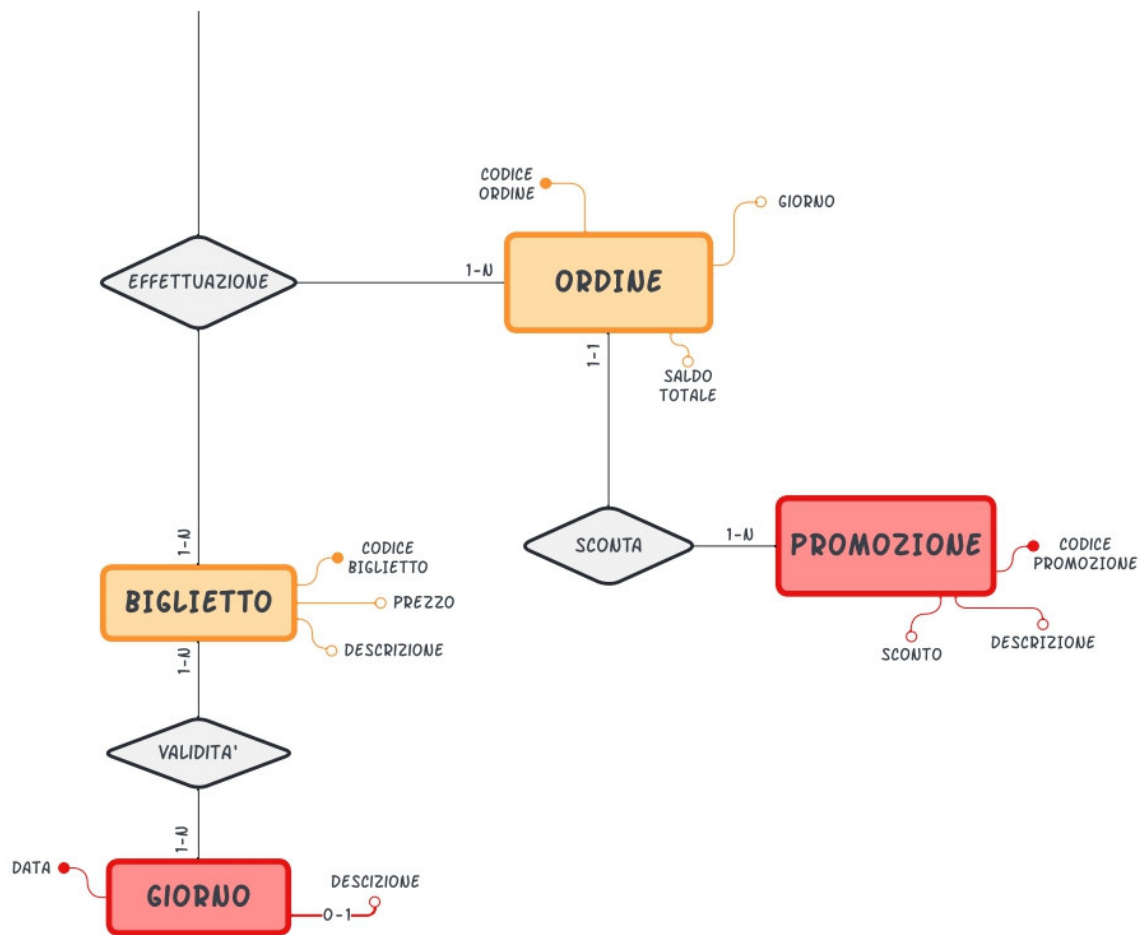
CODICE ORDINE

GIORNO

EFFETTUAZIONE

1-N

ORDINE

1-1

SALDO TOTALE

SCONTA

1-N

PROMOZIONE

CODICE PROMOZIONE

SCONTO

DESCRIZIONE

1-N

BIGLIETTO

CODICE BIGLIETTO

PREZZO

DESCRIZIONE

1-N

VALIDITA'

1-N

DATA

GIORNO

DESCIZIONE

0-1